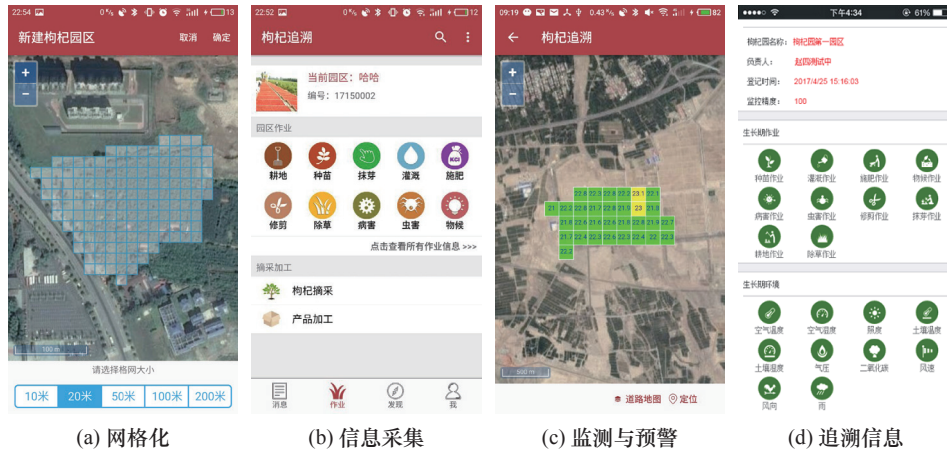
22:54 0% 13

新建枸杞园区 取消 确定

+
−

100 m

请选择格网大小

10米 20米 50米 100米 200米

(a) 网格化

22:52 0% 12

枸杞追溯

当前园区：哈哈
编号：17150002

园区作业

耕地 种苗 抹芽 灌溉 施肥
修剪 除草 病害 虫害 物候

点击查看所有作业信息 >>>

摘采加工

枸杞摘采

产品加工

消息 作业 发现 我

(b) 信息采集

09:19 0.43% 82

枸杞追溯

+
−

22.8 22.3 22.8 22.2 23.1 22.1
21 22.2 22.9 21.8 22.7 22.8 21.9 23 21.9
21.9 22.5 21.6 22.6 21.8 22.5 21.9 22.8 21.9
21.7 22.4 22.3 22.3 22.1 22.4 22 22.3
22.3

500 m

道路地图 定位

(c) 监测与预警

下午4:34 61%

枸杞园名称：枸杞园第一园区
负责人：赵四测试中
登记时间：2017/4/25 15:16:03
监控精度：100

生长期作业

种苗作业 灌溉作业 施肥作业 物候作业
病害作业 虫害作业 修剪作业 抹芽作业
耕地作业 除草作业

生长期环境

空气温度 空气湿度 照度 土壤温度
土壤湿度 气压 二氧化碳 风速
风向 雨

(d) 追溯信息